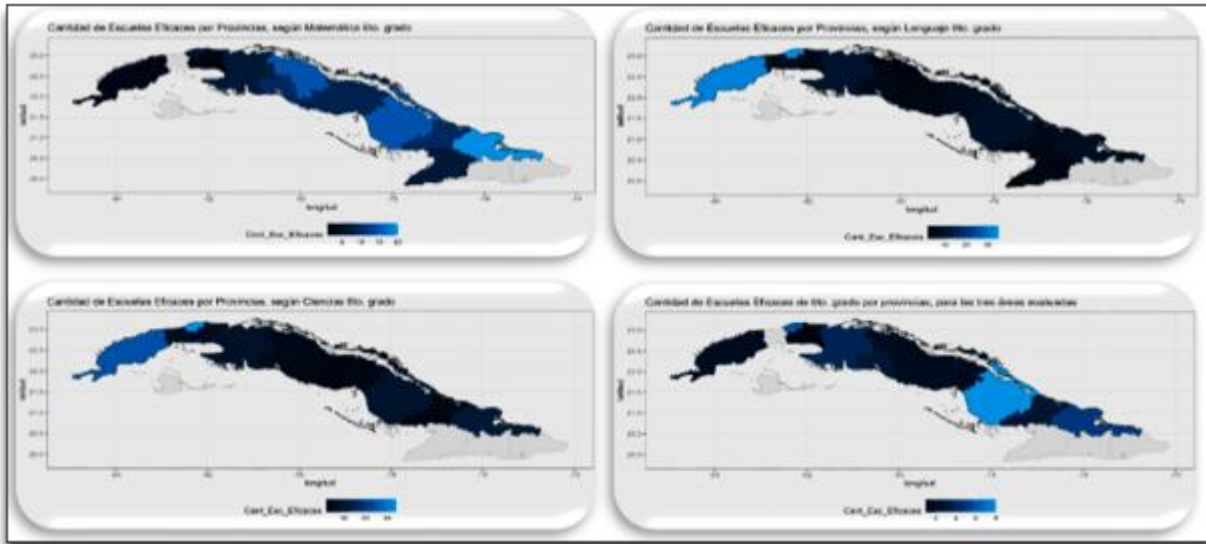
Cantidad de Escuelas Eficaces por Provincias, según Matemática 6to. grado

latitud

longitud

Cant_Esc_Eficaces

Cantidad de Escuelas Eficaces por Provincias, según Lenguaje 6to. grado

latitud

longitud

Cant_Esc_Eficaces

Cantidad de Escuelas Eficaces por Provincias, según Ciencias 6to. grado

latitud

longitud

Cant_Esc_Eficaces

Cantidad de Escuelas Eficaces de 6to. grado por provincias, para las tres áreas evaluadas

latitud

longitud

Cant_Esc_Eficaces